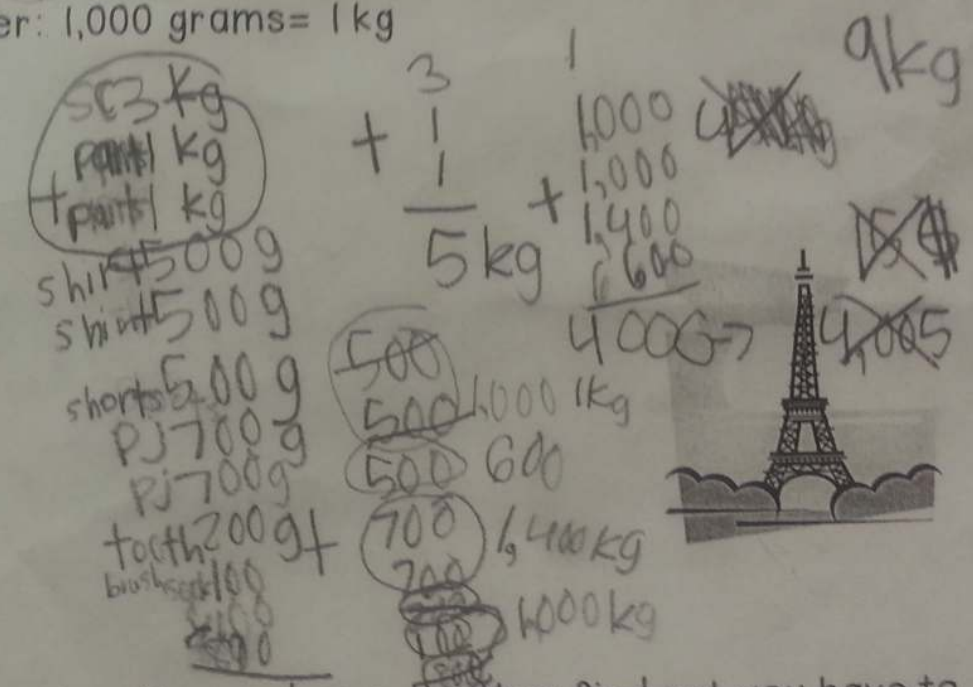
er: 1,000 grams= 1 kg

SC3 kg
pants 1 kg
+ pants 1 kg
shirt 500 g
shirt 500 g
shorts 500 g
PJ 700 g
PJ 700 g
tooth 200 g +
brush sock 100
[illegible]
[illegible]

500
500 1,000 1kg
500 600
700 1,400 kg
700
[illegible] 1000 kg

+ 3
1
1
5kg

1
1,000
1,000
+ 1,400
600
4000 →

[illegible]
9kg
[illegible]
4,005